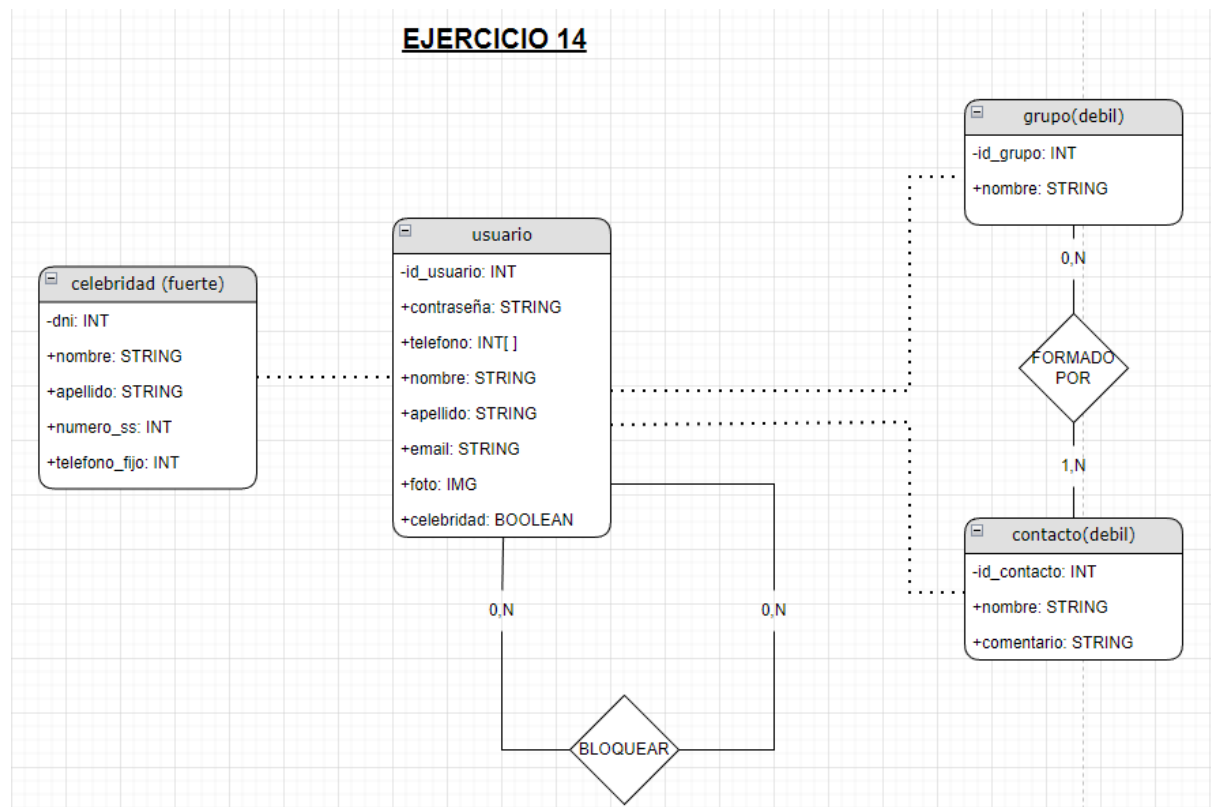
EJERCICIO 14

grupo(debil)
-id_grupo: INT
+nombre: STRING

usuario
-id_usuario: INT
+contraseña: STRING
+telefono: INT[ ]
+nombre: STRING
+apellido: STRING
+email: STRING
+foto: IMG
+celebridad: BOOLEAN

celebridad (fuerte)
-dni: INT
+nombre: STRING
+apellido: STRING
+numero_ss: INT
+telefono_fijo: INT

0,N

FORMADO POR

1,N

contacto(debil)
-id_contacto: INT
+nombre: STRING
+comentario: STRING

0,N

0,N

BLOQUEAR